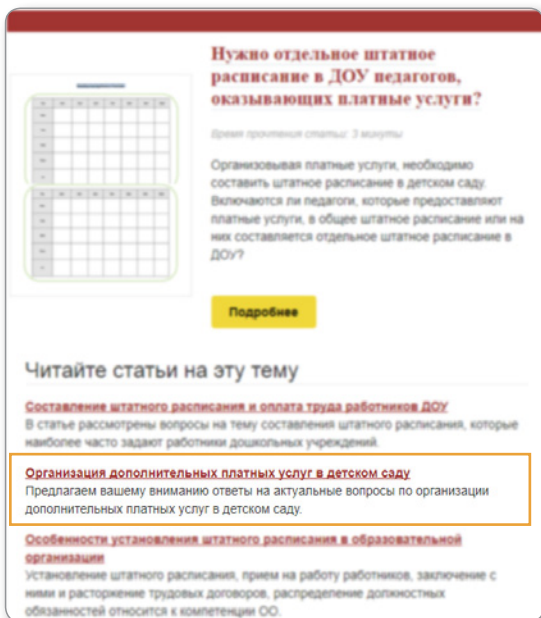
Нужно отдельное штатное расписание в ДОУ педагогов, оказывающих платные услуги?

Время прочтения статьи: 3 минуты

Организовывая платные услуги, необходимо составить штатное расписание в детском саду. Включаются ли педагоги, которые предоставляют платные услуги, в общее штатное расписание или на них составляется отдельное штатное расписание в ДОУ?

Подробнее

Читайте статьи на эту тему

Составление штатного расписания и оплата труда работников ДОУ
В статье рассмотрены вопросы на тему составления штатного расписания, которые наиболее часто задают работники дошкольных учреждений.

Организация дополнительных платных услуг в детском саду
Предлагаем вашему вниманию ответы на актуальные вопросы по организации дополнительных платных услуг в детском саду.

Особенности установления штатного расписания в образовательной организации
Установление штатного расписания, прием на работу работников, заключение с ними и расторжение трудовых договоров, распределение должностных обязанностей относится к компетенции ОО.